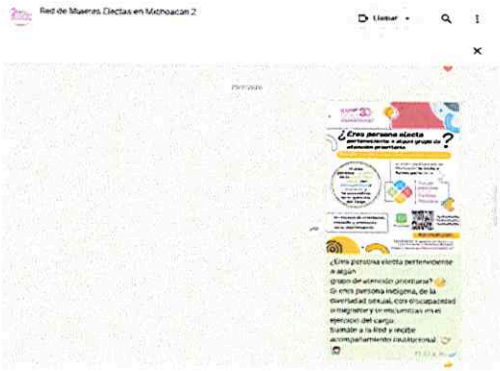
Red de Mujeres Electas en Michoacán 2

Llamar

Permisos

¿Eres persona electa perteneciente a algún grupo de atención prioritaria?

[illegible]

¿Eres persona electa perteneciente a algún
grupo de atención prioritaria?
Si eres persona indígena, de la diversidad sexual, con discapacidad o migrante y te encuentras en el ejercicio del cargo.
Súmate a la Red y recibe acompañamiento institucional